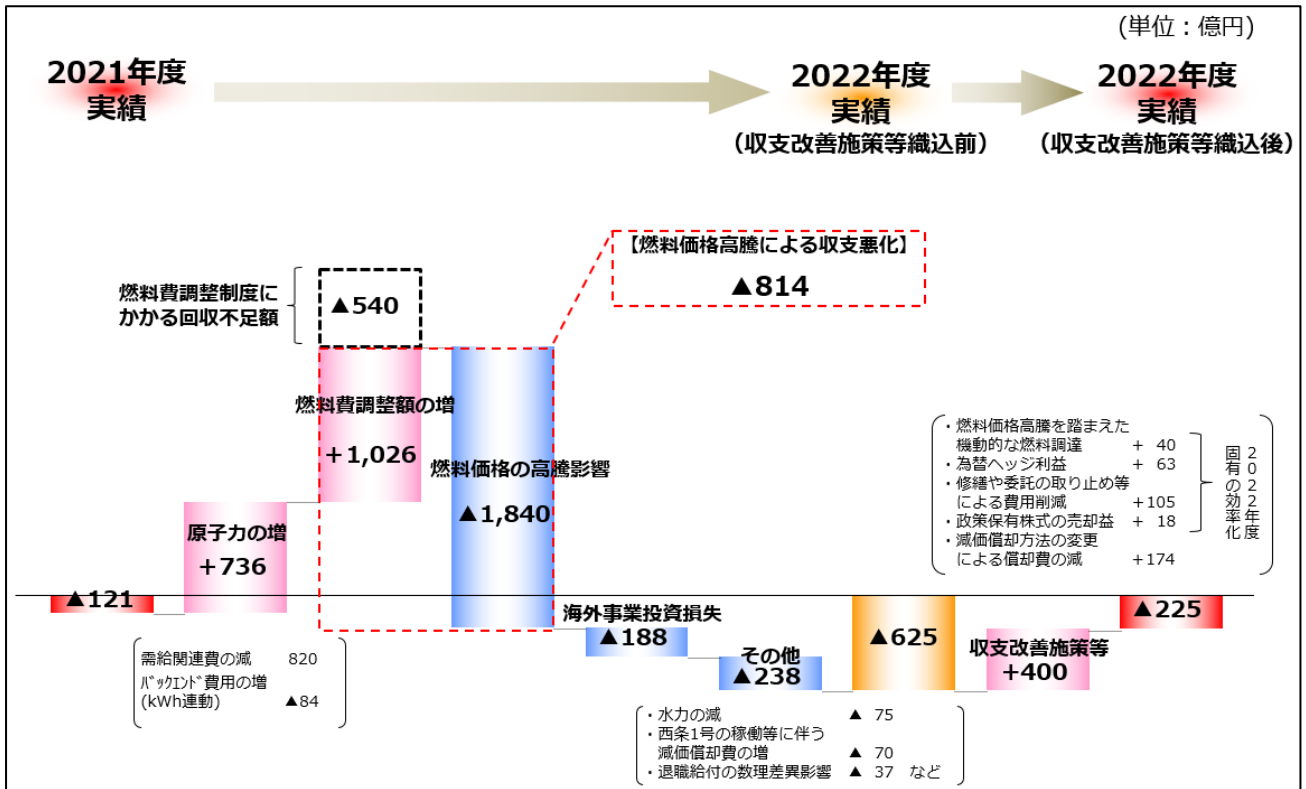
（単位：億円）

2021年度
実績

2022年度
実績
（収支改善施策等織込前）

2022年度
実績
（収支改善施策等織込後）

【燃料価格高騰による収支悪化】
▲814

燃料費調整制度にかかる回収不足額

▲540

燃料費調整額の増
＋1,026

燃料価格の高騰影響
▲1,840

原子力の増
＋736

▲121

需給関連費の減　820
ﾊﾞｯｸｴﾝﾄﾞ費用の増（kWh連動）　▲84

海外事業投資損失
▲188

その他
▲238

・水力の減　▲ 75
・西条1号の稼働等に伴う減価償却費の増　▲ 70
・退職給付の数理差異影響　▲ 37　など

▲625

収支改善施策等
＋400

▲225

・燃料価格高騰を踏まえた機動的な燃料調達　＋ 40
・為替ヘッジ利益　＋ 63
・修繕や委託の取り止め等による費用削減　＋105
・政策保有株式の売却益　＋ 18
・減価償却方法の変更による償却費の減　＋174

2022年度固有の効率化